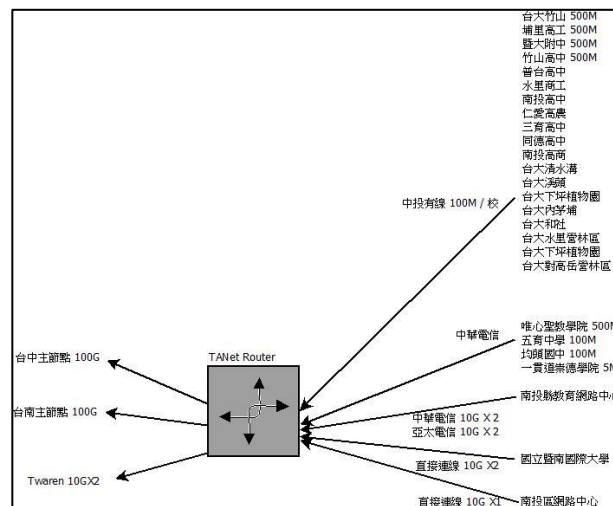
台大竹山 500M
埔里高工 500M
暨大附中 500M
竹山高中 500M
普台高中
水里商工
南投高中
仁愛高農
三育高中
同德高中
南投高商
台大清水溝
台大溪頭
台大下坪植物園
台大內茅埔
台大和社
台大水里營林區
台大下坪植物園
台大對高岳營林區

中投有線 100M / 校

中華電信

唯心聖教學院 500M
五育中學 100M
均頭國中 100M
一貫道崇德學院 5M

南投縣教育網路中心

中華電信 10G X 2
亞太電信 10G X 2

國立暨南國際大學

直接連線 10G X2

直接連線 10G X1

南投區網路中心

TANet Router

台中主節點 100G

台南主節點 100G

Twaren 10GX2